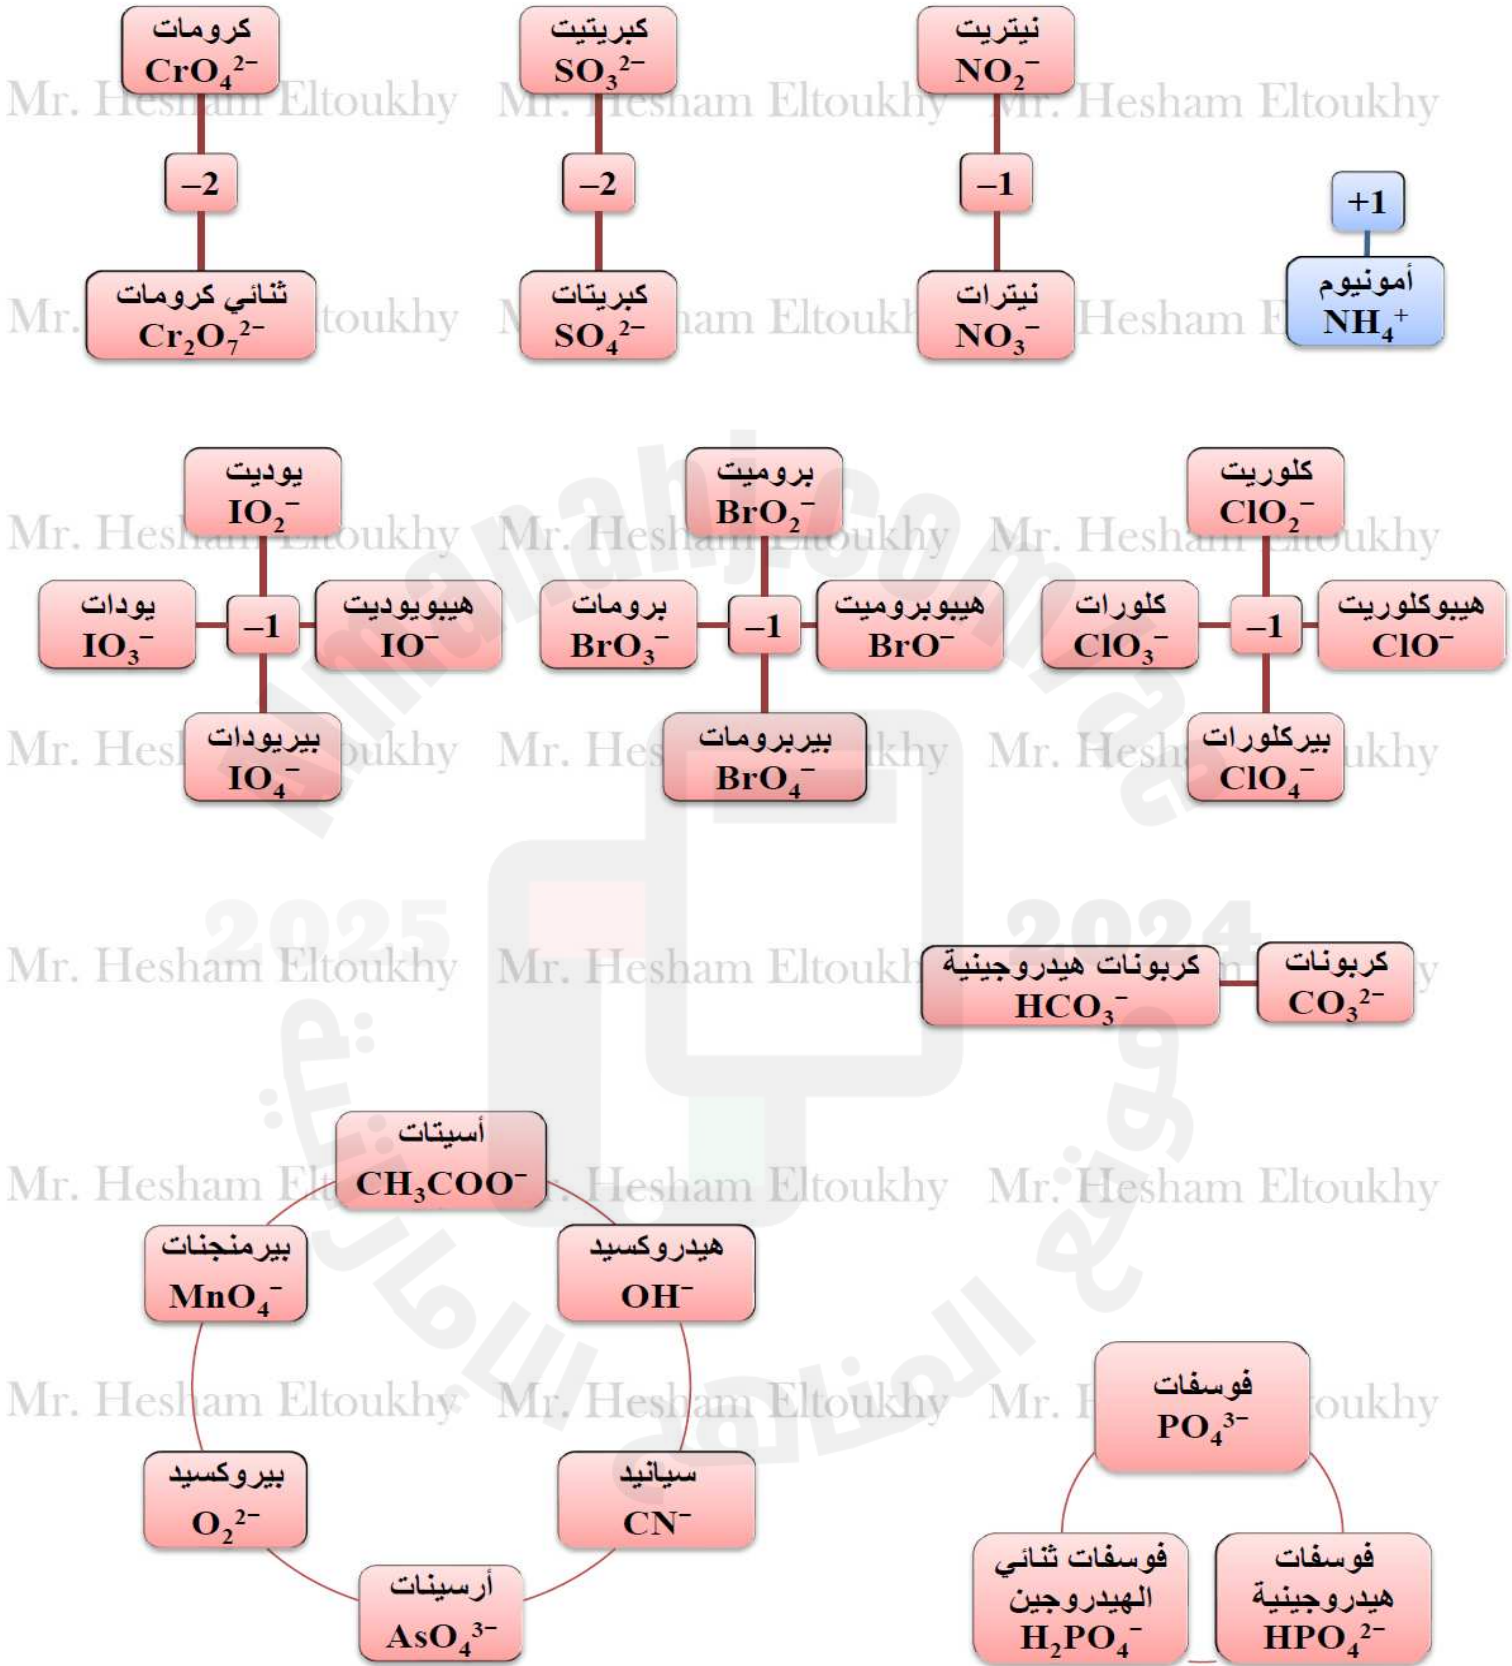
كرومات
$CrO_4^{2-}$
−2
ثنائي كرومات
$Cr_2O_7^{2-}$

كبريتيت
$SO_3^{2-}$
−2
كبريتات
$SO_4^{2-}$

نيتريت
$NO_2^-$
−1
نيترات
$NO_3^-$

+1
أمونيوم
$NH_4^+$

يوديت
$IO_2^-$
يودات
$IO_3^-$
−1
هيبويوديت
$IO^-$
بيريودات
$IO_4^-$

بروميت
$BrO_2^-$
برومات
$BrO_3^-$
−1
هيبوبروميت
$BrO^-$
بيربرومات
$BrO_4^-$

كلوريت
$ClO_2^-$
كلورات
$ClO_3^-$
−1
هيبوكلوريت
$ClO^-$
بيركلورات
$ClO_4^-$

كربونات هيدروجينية
$HCO_3^-$
كربونات
$CO_3^{2-}$

أسيتات
$CH_3COO^-$
بيرمنجنات
$MnO_4^-$
هيدروكسيد
$OH^-$
بيروكسيد
$O_2^{2-}$
سيانيد
$CN^-$
أرسينات
$AsO_4^{3-}$

فوسفات
$PO_4^{3-}$
فوسفات ثنائي الهيدروجين
$H_2PO_4^-$
فوسفات هيدروجينية
$HPO_4^{2-}$

Mr. Hesham Eltoukhy Mr. Hesham Eltoukhy Mr. Hesham Eltoukhy
Mr. Hesham Eltoukhy Mr. Hesham Eltoukhy Mr. Hesham Eltoukhy
Mr. Hesham Eltoukhy Mr. Hesham Eltoukhy Mr. Hesham Eltoukhy
Mr. Hesham Eltoukhy Mr. Hesham Eltoukhy Mr. Hesham Eltoukhy
Mr. Hesham Eltoukhy Mr. Hesham Eltoukhy Mr. Hesham Eltoukhy
Mr. Hesham Eltoukhy Mr. Hesham Eltoukhy Mr. Hesham Eltoukhy
Mr. Hesham Eltoukhy Mr. Hesham Eltoukhy Mr. Hesham Eltoukhy
Almanahj.com/ae
2025 2024
موقع المناهج الإماراتية